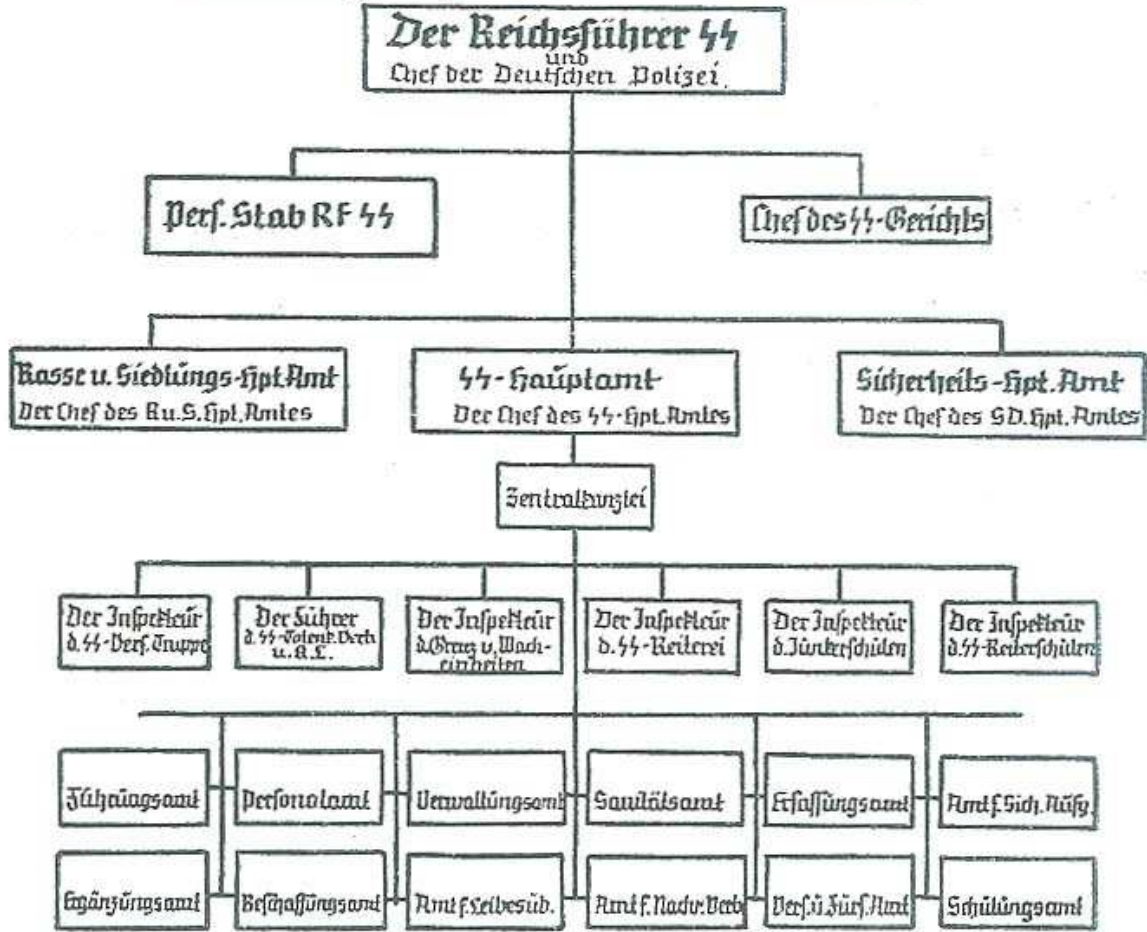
Der Reichsführer SS
und
Chef der Deutschen Polizei

Perf. Stab RF SS

Chef des SS-Gerichts

Rasse u. Siedlungs-Hpt.Amt
Der Chef des Ru.S. Hpt. Amtes

SS-Hauptamt
Der Chef des SS-Hpt. Amtes

Sicherheits-Hpt. Amt
Der Chef des SD. Hpt. Amtes

Zentralkanzlei

Der Inspekteur d. SS-Verf. Truppe

Der Führer d. SS-Totenk. Verb. u. K.L.

Der Inspekteur d. Grenz u. Wach-einheiten

Der Inspekteur d. SS-Reiterei

Der Inspekteur d. Junkerschulen

Der Inspekteur d. SS-Reiterschulen

Führungsamt

Personalamt

Verwaltungsamt

Sanitätsamt

Erfassungsamt

Amt f. Sich. Ausr.

Ergänzungsamt

Beschaffungsamt

Amt f. Leibesüb.

Amt f. Nachr. Verb

Vers. u. Fürs. Amt

Schulungsamt